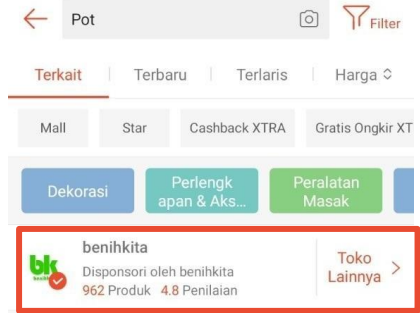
Pot

Filter

Terkait | Terbaru | Terlaris | Harga

Mall

Star

Cashback XTRA

Gratis Ongkir XT

Dekorasi

Perlengkapan & Aks...

Peralatan Masak

bk

benihkita

Disponsori oleh benihkita

962 Produk 4.8 Penilaian

Toko Lainnya >